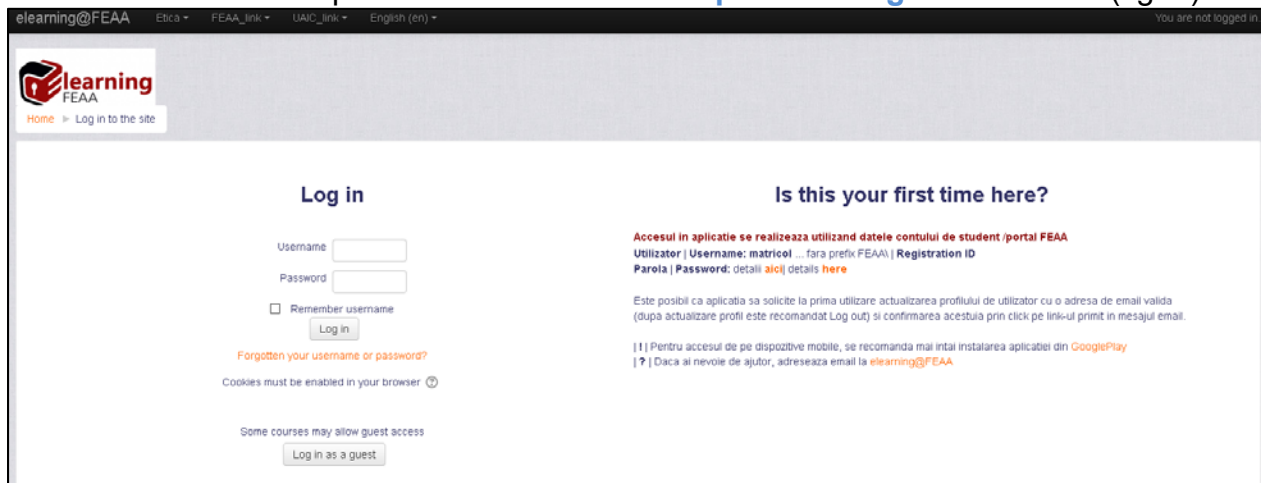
elearning@FEAA Etica ▾ FEAA_link ▾ UAIC_link ▾ English (en) ▾ You are not logged in

elearning FEAA

Home ► Log in to the site

Log in

Username

Password

Remember username

Log in

Forgotten your username or password?

Cookies must be enabled in your browser

Some courses may allow guest access

Log in as a guest

Is this your first time here?

Accesul in aplicatie se realizeaza utilizand datele contului de student /portal FEAA
Utilizator | Username: matricol ... fara prefix FEAA\ | Registration ID
Parola | Password: detalii aici| details here

Este posibil ca aplicatia sa solicite la prima utilizare actualizarea profilului de utilizator cu o adresa de email valida (dupa actualizare profil este recomandat Log out) si confirmarea acestuia prin click pe link-ul primit in mesajul email.

| ! | Pentru accesul de pe dispozitive mobile, se recomanda mai intai instalarea aplicatiei din GooglePlay
| ? | Daca ai nevoie de ajutor, adreseaza email la elearning@FEAA